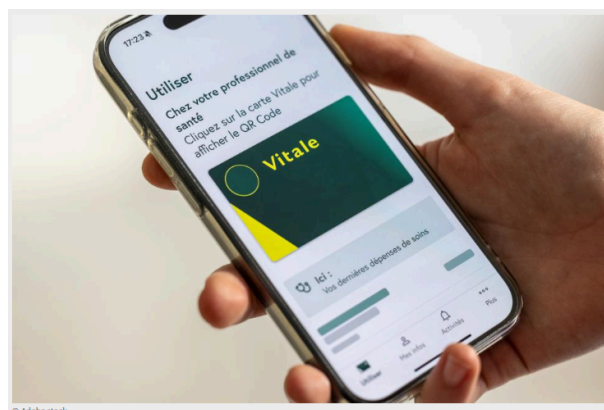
17:23

Utiliser

Chez votre professionnel de santé

Cliquez sur la carte Vitale pour afficher le QR Code

Vitale

Ici :

Vos dernières dépenses de soins

Utiliser

Mes infos

Accueil

Plus

© Adobe stock